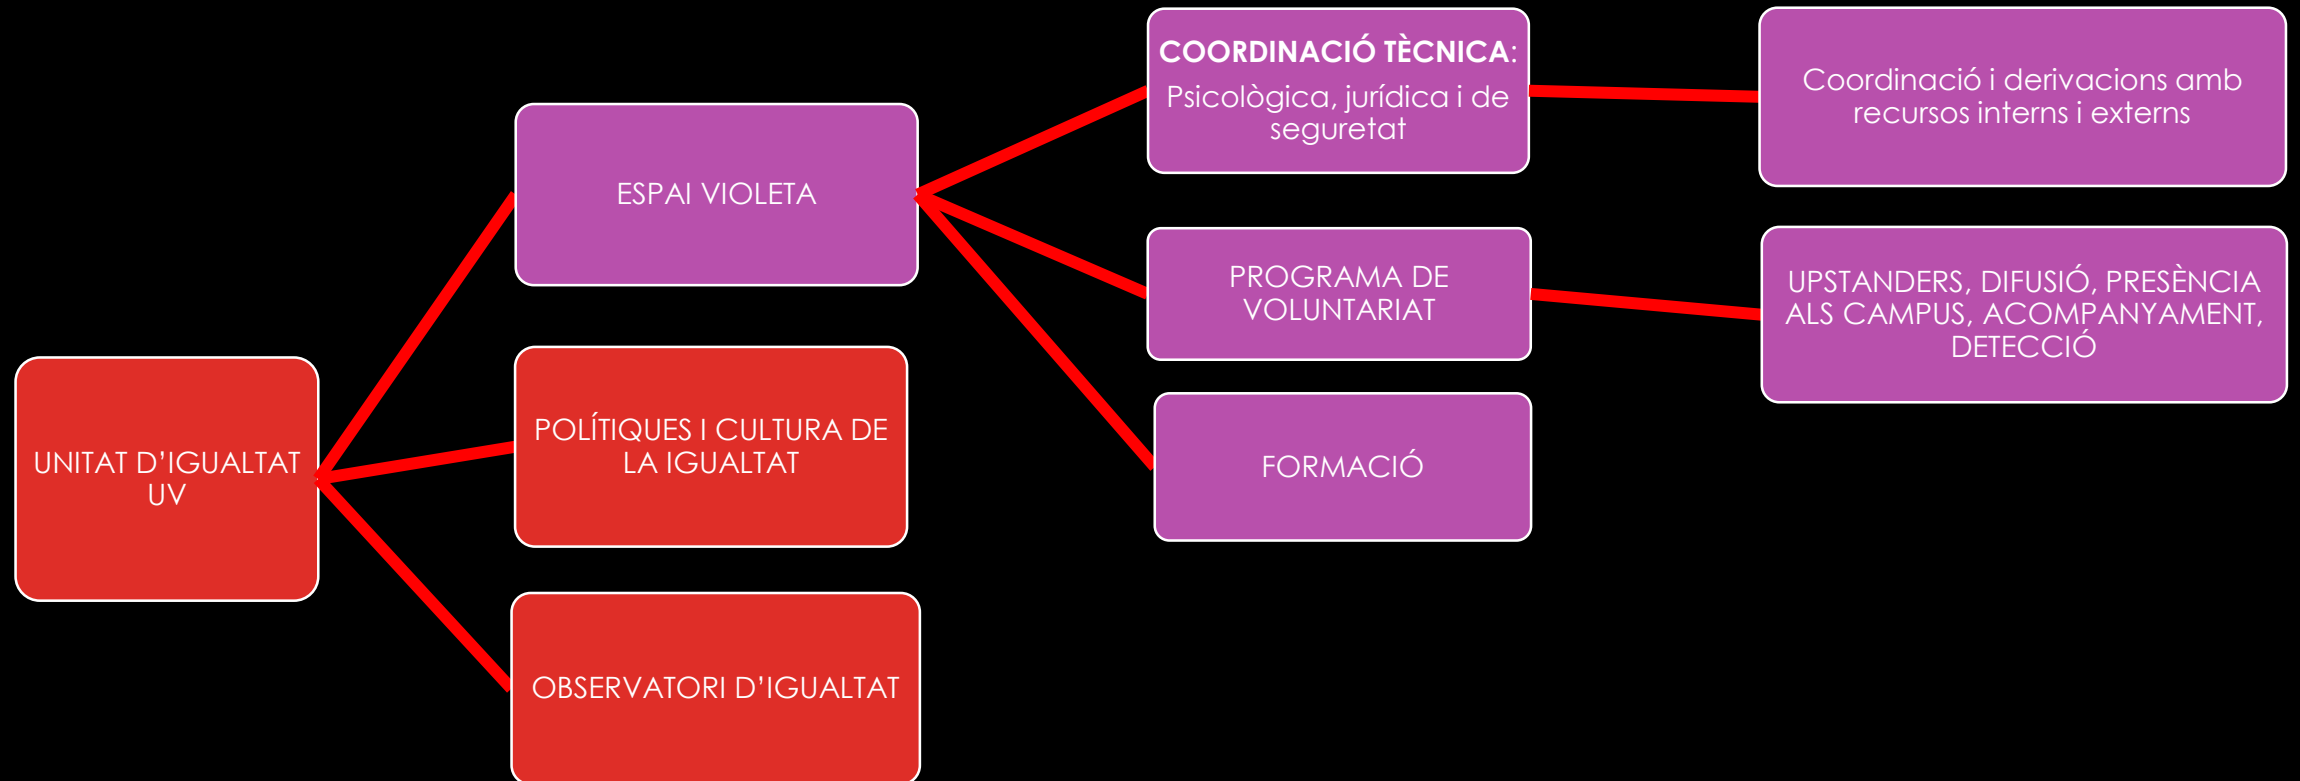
UNITAT D’IGUALTAT UV

ESPAI VIOLETA

POLÍTIQUES I CULTURA DE LA IGUALTAT

OBSERVATORI D’IGUALTAT

**COORDINACIÓ TÈCNICA**: Psicològica, jurídica i de seguretat

Coordinació i derivacions amb recursos interns i externs

PROGRAMA DE VOLUNTARIAT

UPSTANDERS, DIFUSIÓ, PRESÈNCIA ALS CAMPUS, ACOMPANYAMENT, DETECCIÓ

FORMACIÓ